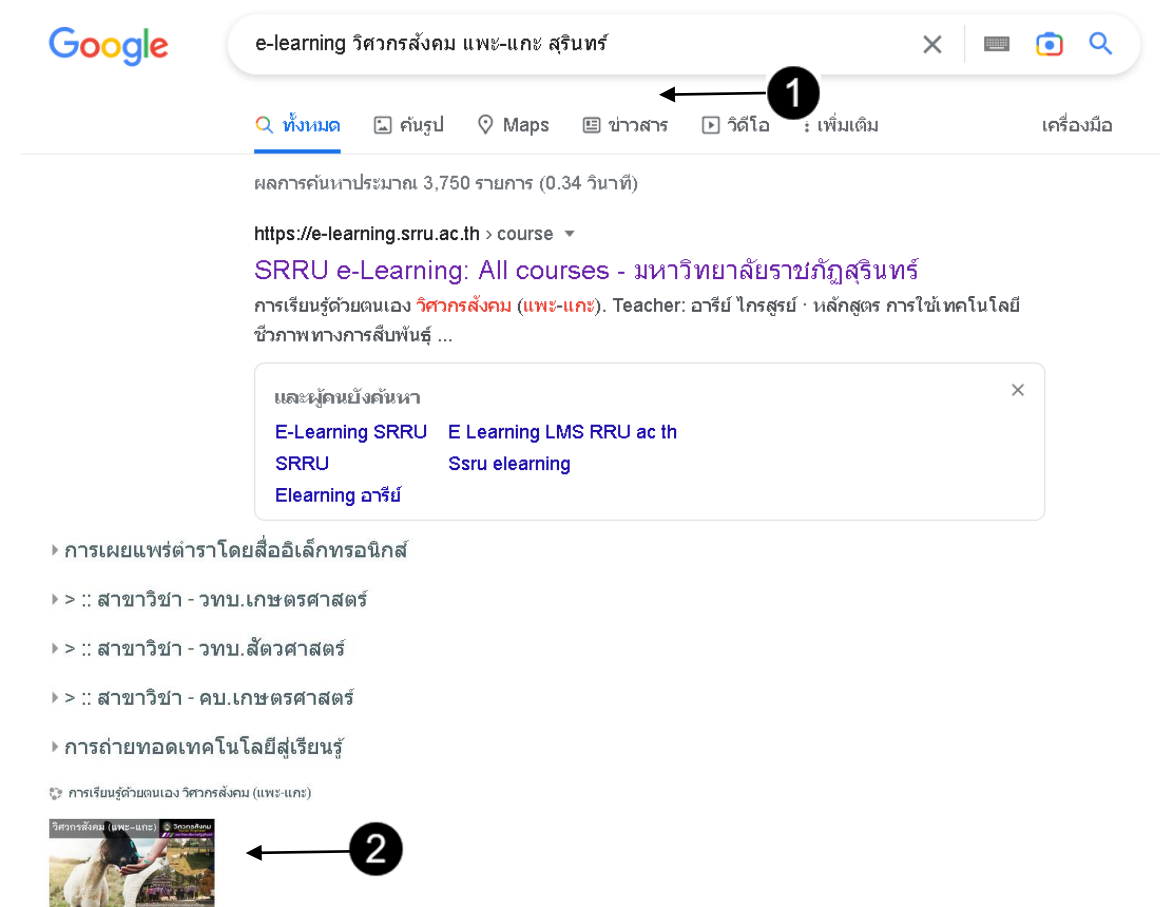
Google

e-learning วิศวกรสังคม แพะ-แกะ สุรินทร์

1

ทั้งหมด  ค้นรูป  Maps  ข่าวสาร  วิดีโอ  เพิ่มเติม  เครื่องมือ

ผลการค้นหาประมาณ 3,750 รายการ (0.34 วินาที)

https://e-learning.srru.ac.th › course

SRRU e-Learning: All courses - มหาวิทยาลัยราชภัฏสุรินทร์

การเรียนรู้ด้วยตนเอง วิศวกรสังคม (แพะ-แกะ). Teacher: อารีย์ ไกรสูรย์ · หลักสูตร การใช้เทคโนโลยีชีวภาพทางการสืบพันธุ์ ...

และผู้คนยังค้นหา

E-Learning SRRU  E Learning LMS RRU ac th
SRRU  Ssru elearning
Elearning อารีย์

การเผยแพร่ตำราโดยสื่ออิเล็กทรอนิกส์

> :: สาขาวิชา - วทบ.เกษตรศาสตร์

> :: สาขาวิชา - วทบ.สัตวศาสตร์

> :: สาขาวิชา - คบ.เกษตรศาสตร์

การถ่ายทอดเทคโนโลยีสู่เรียนรู้

การเรียนรู้ด้วยตนเอง วิศวกรสังคม (แพะ-แกะ)

วิศวกรสังคม (แพะ-แกะ)  วิศวกรสังคม

2